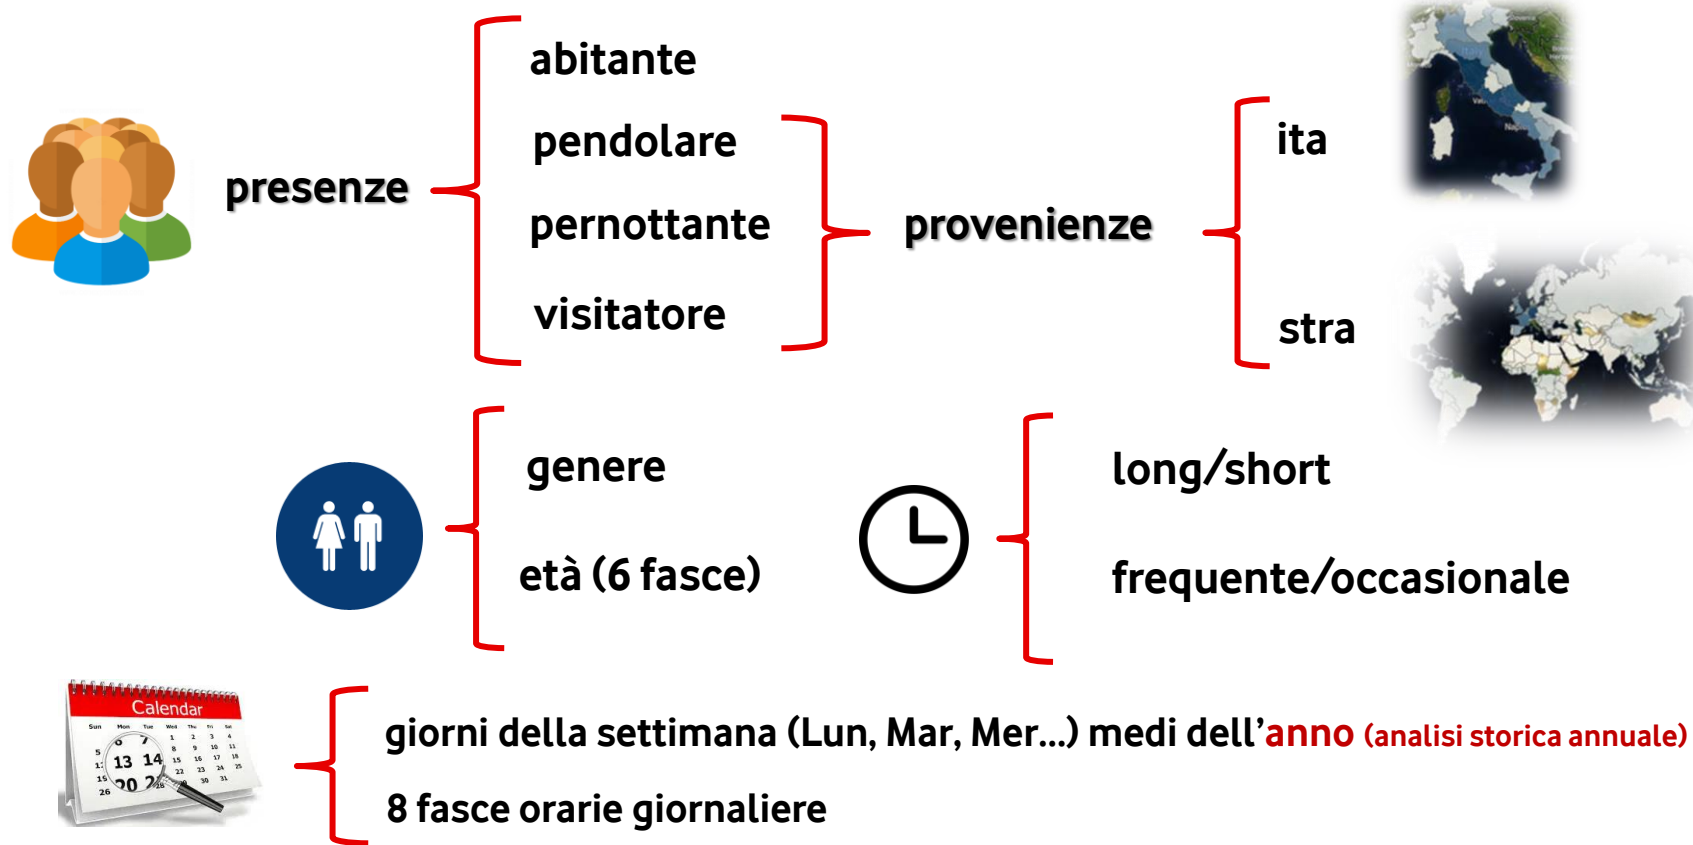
presenze

abitante
pendolare
pernottante
visitatore

provenienze

ita
stra

genere
età (6 fasce)

long/short
frequente/occasionale

Calendar

giorni della settimana (Lun, Mar, Mer…) medi dell'anno (analisi storica annuale)
8 fasce orarie giornaliere